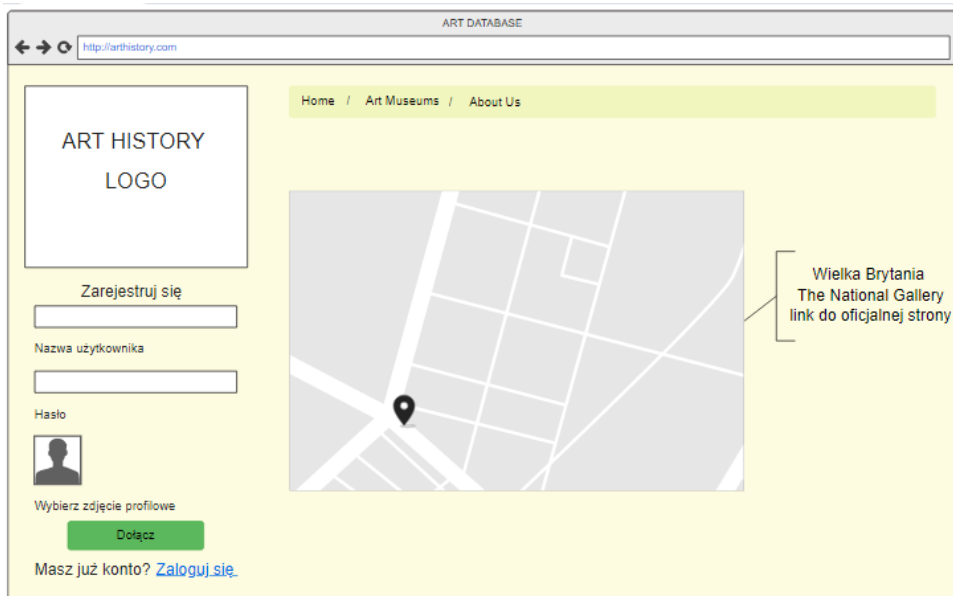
ART DATABASE

http://arthistory.com

ART HISTORY LOGO

Home / Art Museums / About Us

Zarejestruj się

Nazwa użytkownika

Hasło

Wybierz zdjęcie profilowe

Dołącz

Masz już konto? Zaloguj się

Wielka Brytania
The National Gallery
link do oficjalnej strony